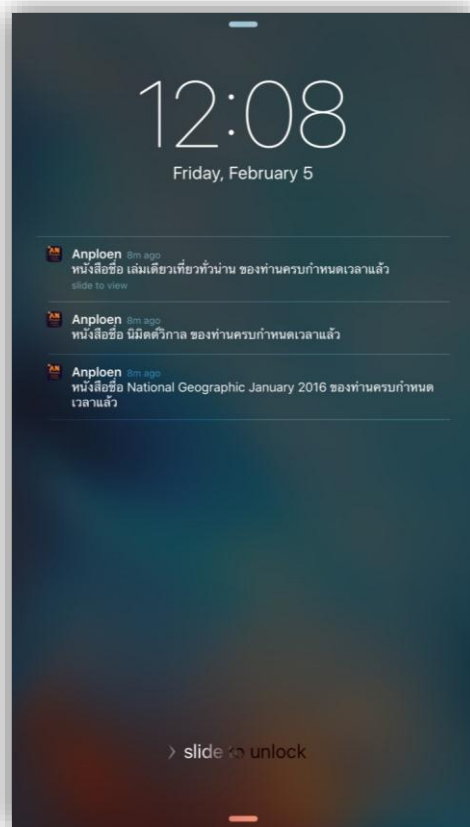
12:08

Friday, February 5

Anploen 8m ago
หนังสือชื่อ เล่มเดียวเที่ยวทั่วน่าน ของท่านครบกำหนดเวลาแล้ว
slide to view

Anploen 8m ago
หนังสือชื่อ นิมิตดวิกาล ของท่านครบกำหนดเวลาแล้ว

Anploen 8m ago
หนังสือชื่อ National Geographic January 2016 ของท่านครบกำหนดเวลาแล้ว

> slide to unlock